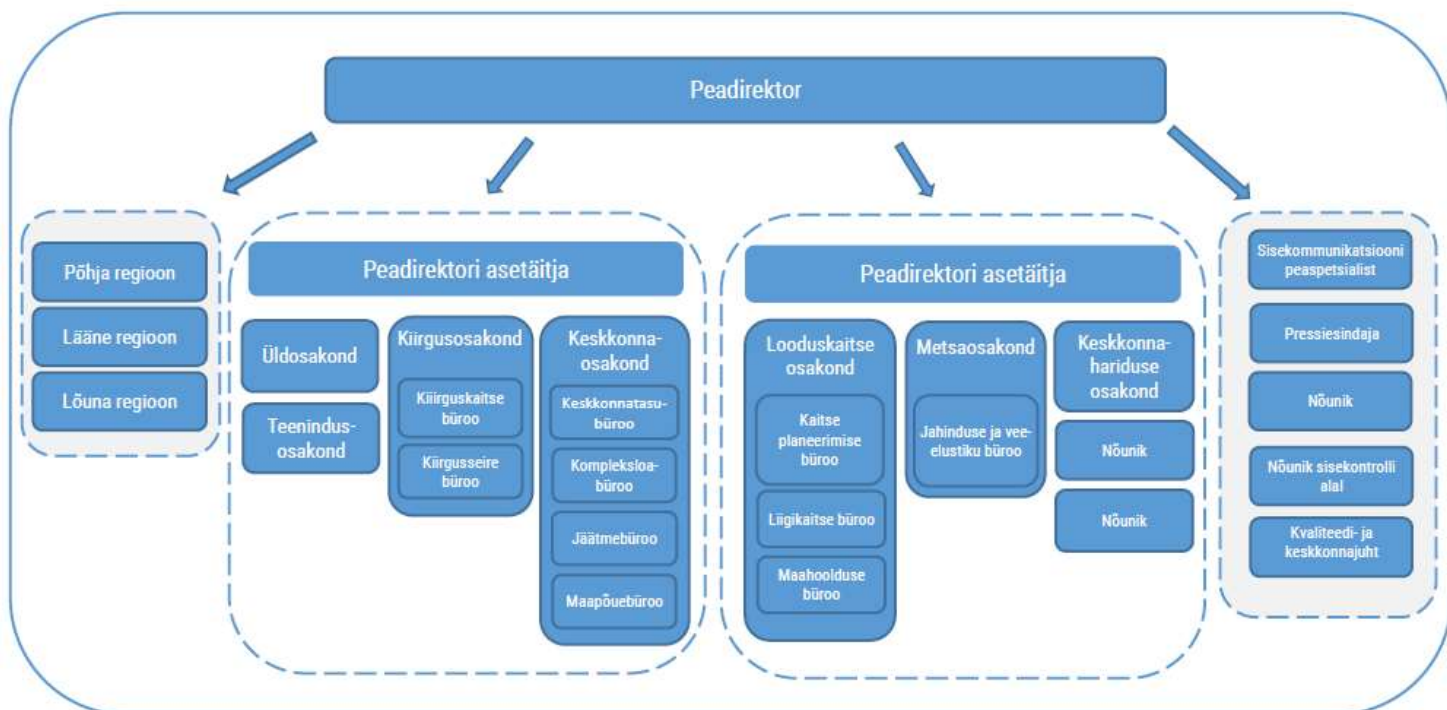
Peadirektor

Põhja regioon

Lääne regioon

Lõuna regioon

Peadirektori asetäitja

Üldosakond

Teenindusosakond

Kiirgusosakond

Kiirguskaitse büroo

Kiirgusseire büroo

Keskkonnaosakond

Keskkonnatasubüroo

Kompleksloabüroo

Jäätmebüroo

Maapõuebüroo

Peadirektori asetäitja

Looduskaitse osakond

Kaitse planeerimise büroo

Liigikaitse büroo

Maahoolduse büroo

Metsaosakond

Jahinduse ja veeelustiku büroo

Keskkonnahariduse osakond

Nõunik

Nõunik

Sisekommunikatsiooni peaspetsialist

Pressiesindaja

Nõunik

Nõunik sisekontrolli alal

Kvaliteedi- ja keskkonnajuht